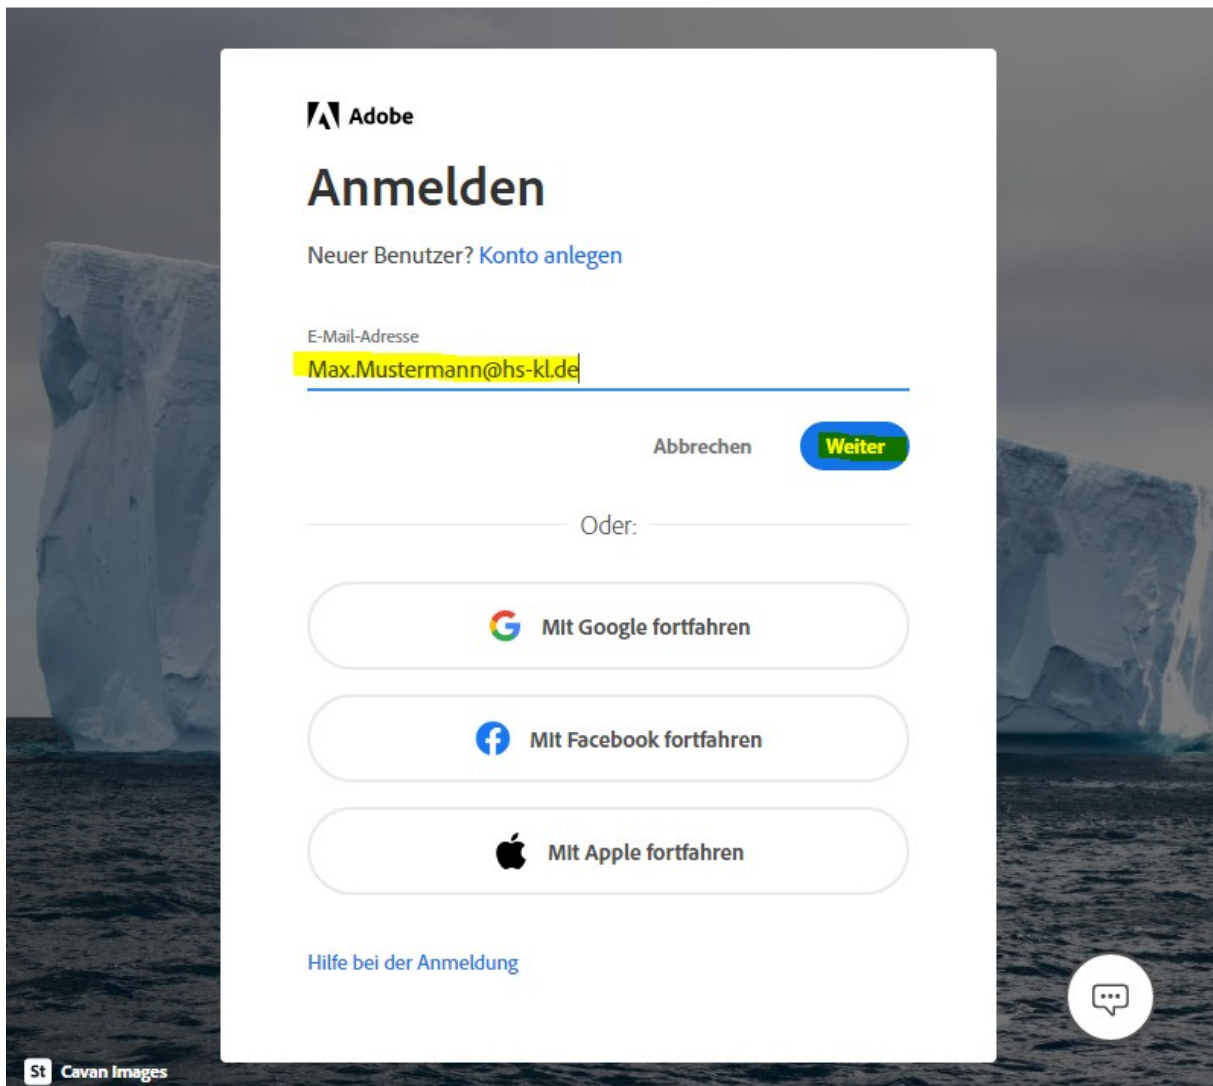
Adobe

Anmelden

Neuer Benutzer? Konto anlegen

E-Mail-Adresse
Max.Mustermann@hs-kl.de

Abbrechen Weiter

Oder:

Mit Google fortfahren

Mit Facebook fortfahren

Mit Apple fortfahren

Hilfe bei der Anmeldung

St Cavan Images